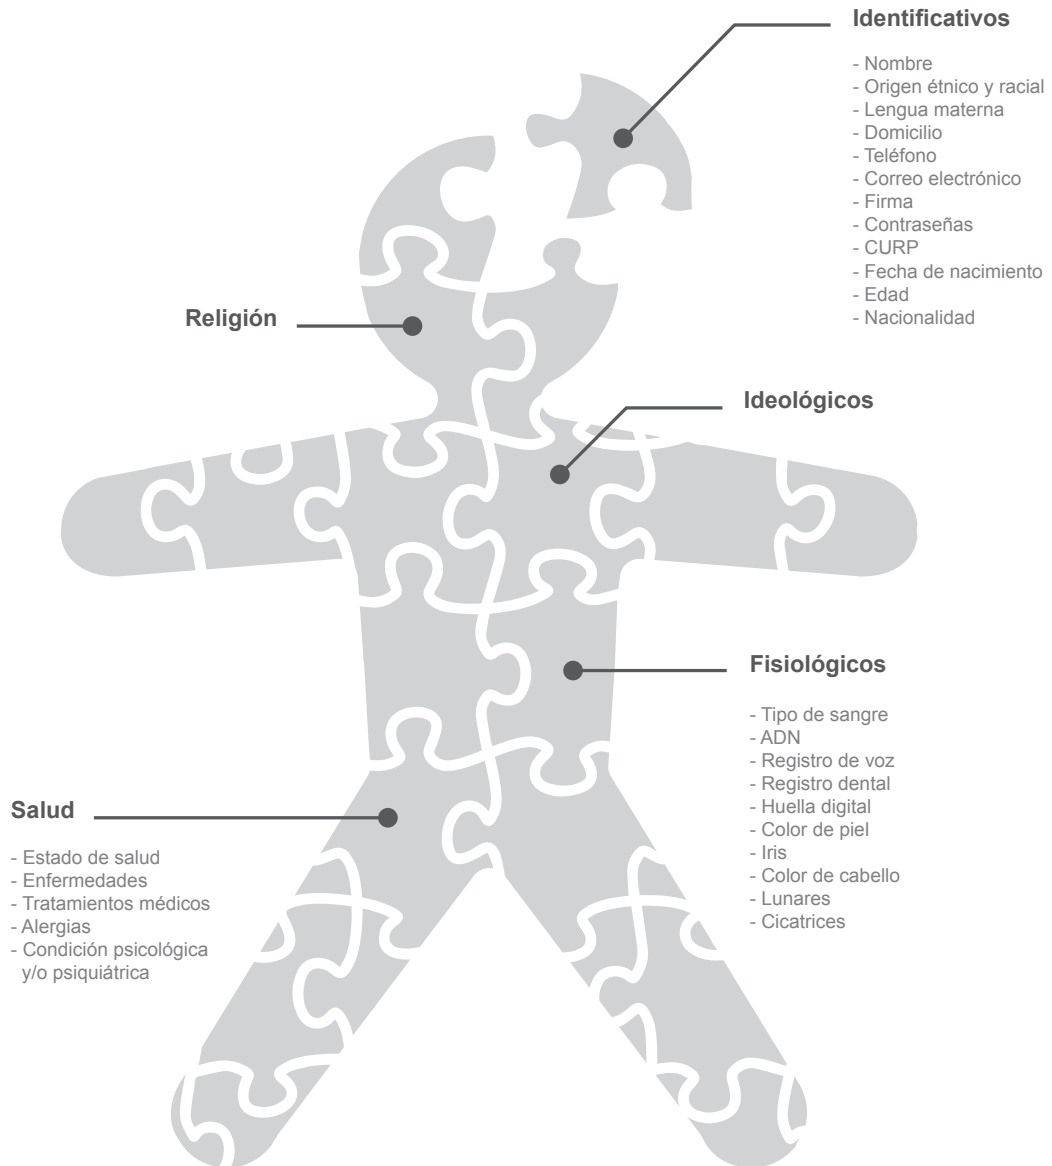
Identificativos

- Nombre
- Origen étnico y racial
- Lengua materna
- Domicilio
- Teléfono
- Correo electrónico
- Firma
- Contraseñas
- CURP
- Fecha de nacimiento
- Edad
- Nacionalidad

Religión

Ideológicos

Fisiológicos

- Tipo de sangre
- ADN
- Registro de voz
- Registro dental
- Huella digital
- Color de piel
- Iris
- Color de cabello
- Lunares
- Cicatrices

Salud

- Estado de salud
- Enfermedades
- Tratamientos médicos
- Alergias
- Condición psicológica y/o psiquiátrica